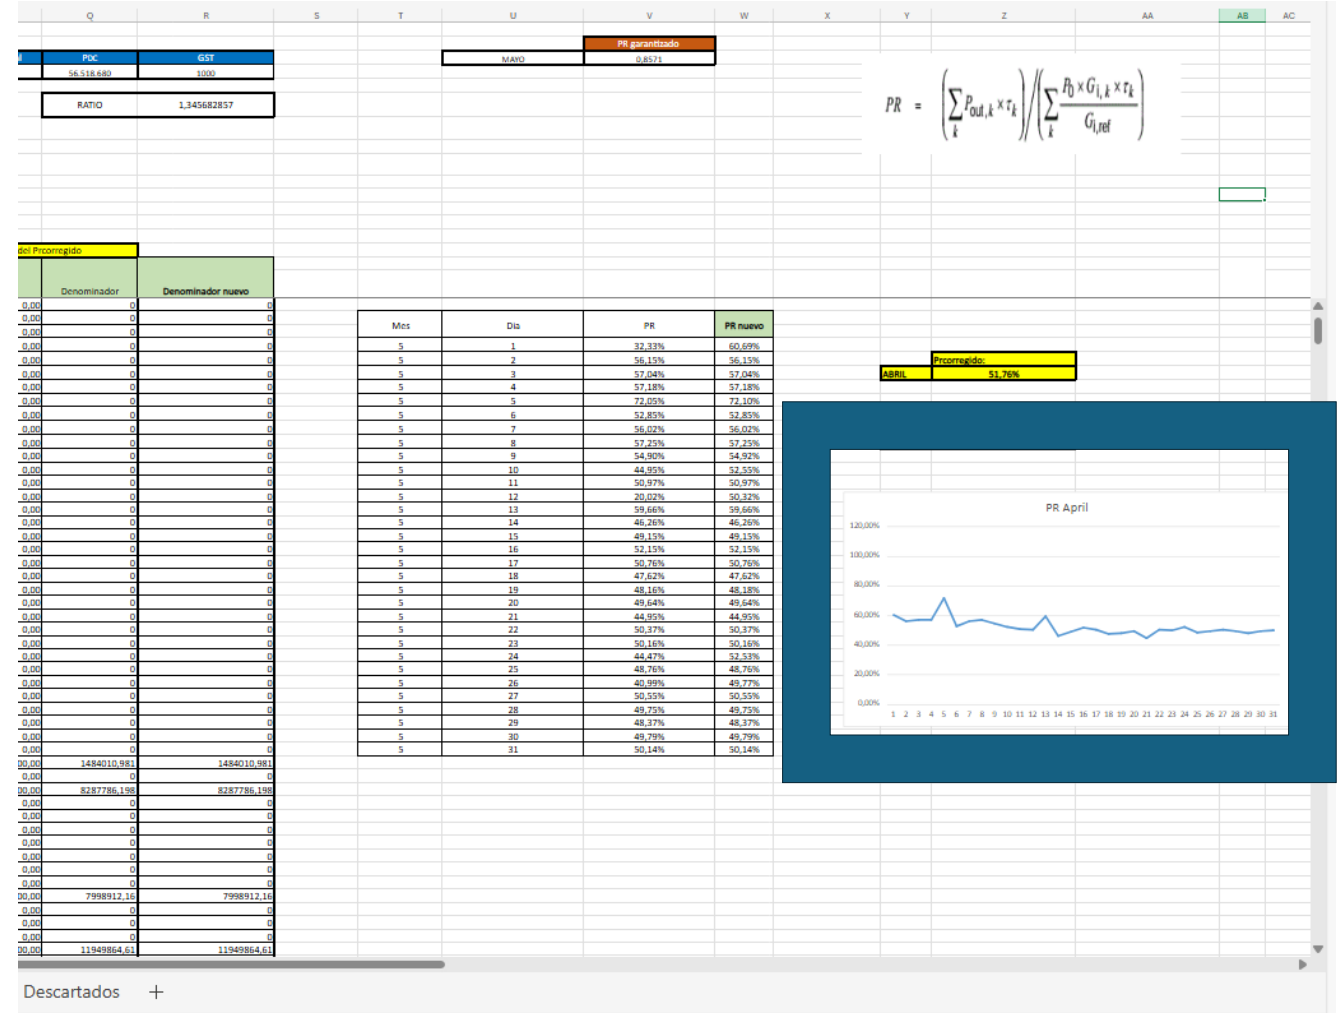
Q R S T U V W X Y Z AA AB AC

| PDC | GST |
|---|---|
| 56.518,680 | 1000 |

| RATIO | 1,345682857 |
|---|---|

| | PR garantizado |
|---|---|
| MAYO | 0,8571 |

$PR = \left(\sum_k P_{out,k} \times \tau_k\right) / \left(\sum_k \frac{P_0 \times G_{i,k} \times \tau_k}{G_{i,ref}}\right)$

del Prcorregido

| | Denominador | Denominador nuevo |
|---|---|---|
| 0,00 | 0 | 0 |
| 0,00 | 0 | 0 |
| 0,00 | 0 | 0 |
| 0,00 | 0 | 0 |
| 0,00 | 0 | 0 |
| 0,00 | 0 | 0 |
| 0,00 | 0 | 0 |
| 0,00 | 0 | 0 |
| 0,00 | 0 | 0 |
| 0,00 | 0 | 0 |
| 0,00 | 0 | 0 |
| 0,00 | 0 | 0 |
| 0,00 | 0 | 0 |
| 0,00 | 0 | 0 |
| 0,00 | 0 | 0 |
| 0,00 | 0 | 0 |
| 0,00 | 0 | 0 |
| 0,00 | 0 | 0 |
| 0,00 | 0 | 0 |
| 0,00 | 0 | 0 |
| 0,00 | 0 | 0 |
| 0,00 | 0 | 0 |
| 0,00 | 0 | 0 |
| 0,00 | 0 | 0 |
| 0,00 | 0 | 0 |
| 0,00 | 0 | 0 |
| 0,00 | 0 | 0 |
| 0,00 | 0 | 0 |
| 0,00 | 0 | 0 |
| 0,00 | 0 | 0 |
| 0,00 | 0 | 0 |
| 0,00 | 0 | 0 |
| 0,00 | 0 | 0 |
| 0,00 | 0 | 0 |
| 00,00 | 1484010,981 | 1484010,981 |
| 0,00 | 0 | 0 |
| 00,00 | 8287786,198 | 8287786,198 |
| 0,00 | 0 | 0 |
| 0,00 | 0 | 0 |
| 0,00 | 0 | 0 |
| 0,00 | 0 | 0 |
| 0,00 | 0 | 0 |
| 0,00 | 0 | 0 |
| 0,00 | 0 | 0 |
| 00,00 | 7998912,16 | 7998912,16 |
| 0,00 | 0 | 0 |
| 0,00 | 0 | 0 |
| 0,00 | 0 | 0 |
| 00,00 | 11949864,61 | 11949864,61 |

| Mes | Dia | PR | PR nuevo |
|---|---|---|---|
| 5 | 1 | 32,33% | 60,69% |
| 5 | 2 | 56,15% | 56,15% |
| 5 | 3 | 57,04% | 57,04% |
| 5 | 4 | 57,18% | 57,18% |
| 5 | 5 | 72,05% | 72,10% |
| 5 | 6 | 52,85% | 52,85% |
| 5 | 7 | 56,02% | 56,02% |
| 5 | 8 | 57,25% | 57,25% |
| 5 | 9 | 54,90% | 54,92% |
| 5 | 10 | 44,95% | 52,55% |
| 5 | 11 | 50,97% | 50,97% |
| 5 | 12 | 20,02% | 50,32% |
| 5 | 13 | 59,66% | 59,66% |
| 5 | 14 | 46,26% | 46,26% |
| 5 | 15 | 49,15% | 49,15% |
| 5 | 16 | 52,15% | 52,15% |
| 5 | 17 | 50,76% | 50,76% |
| 5 | 18 | 47,62% | 47,62% |
| 5 | 19 | 48,16% | 48,18% |
| 5 | 20 | 49,64% | 49,64% |
| 5 | 21 | 44,95% | 44,95% |
| 5 | 22 | 50,37% | 50,37% |
| 5 | 23 | 50,16% | 50,16% |
| 5 | 24 | 44,47% | 52,53% |
| 5 | 25 | 48,76% | 48,76% |
| 5 | 26 | 40,99% | 49,77% |
| 5 | 27 | 50,55% | 50,55% |
| 5 | 28 | 49,75% | 49,75% |
| 5 | 29 | 48,37% | 48,37% |
| 5 | 30 | 49,79% | 49,79% |
| 5 | 31 | 50,14% | 50,14% |

| | Prcorregido: |
|---|---|
| ABRIL | 51,76% |

PR April
120,00%
100,00%
80,00%
60,00%
40,00%
20,00%
0,00%
1 2 3 4 5 6 7 8 9 10 11 12 13 14 15 16 17 18 19 20 21 22 23 24 25 26 27 28 29 30 31

Descartados +